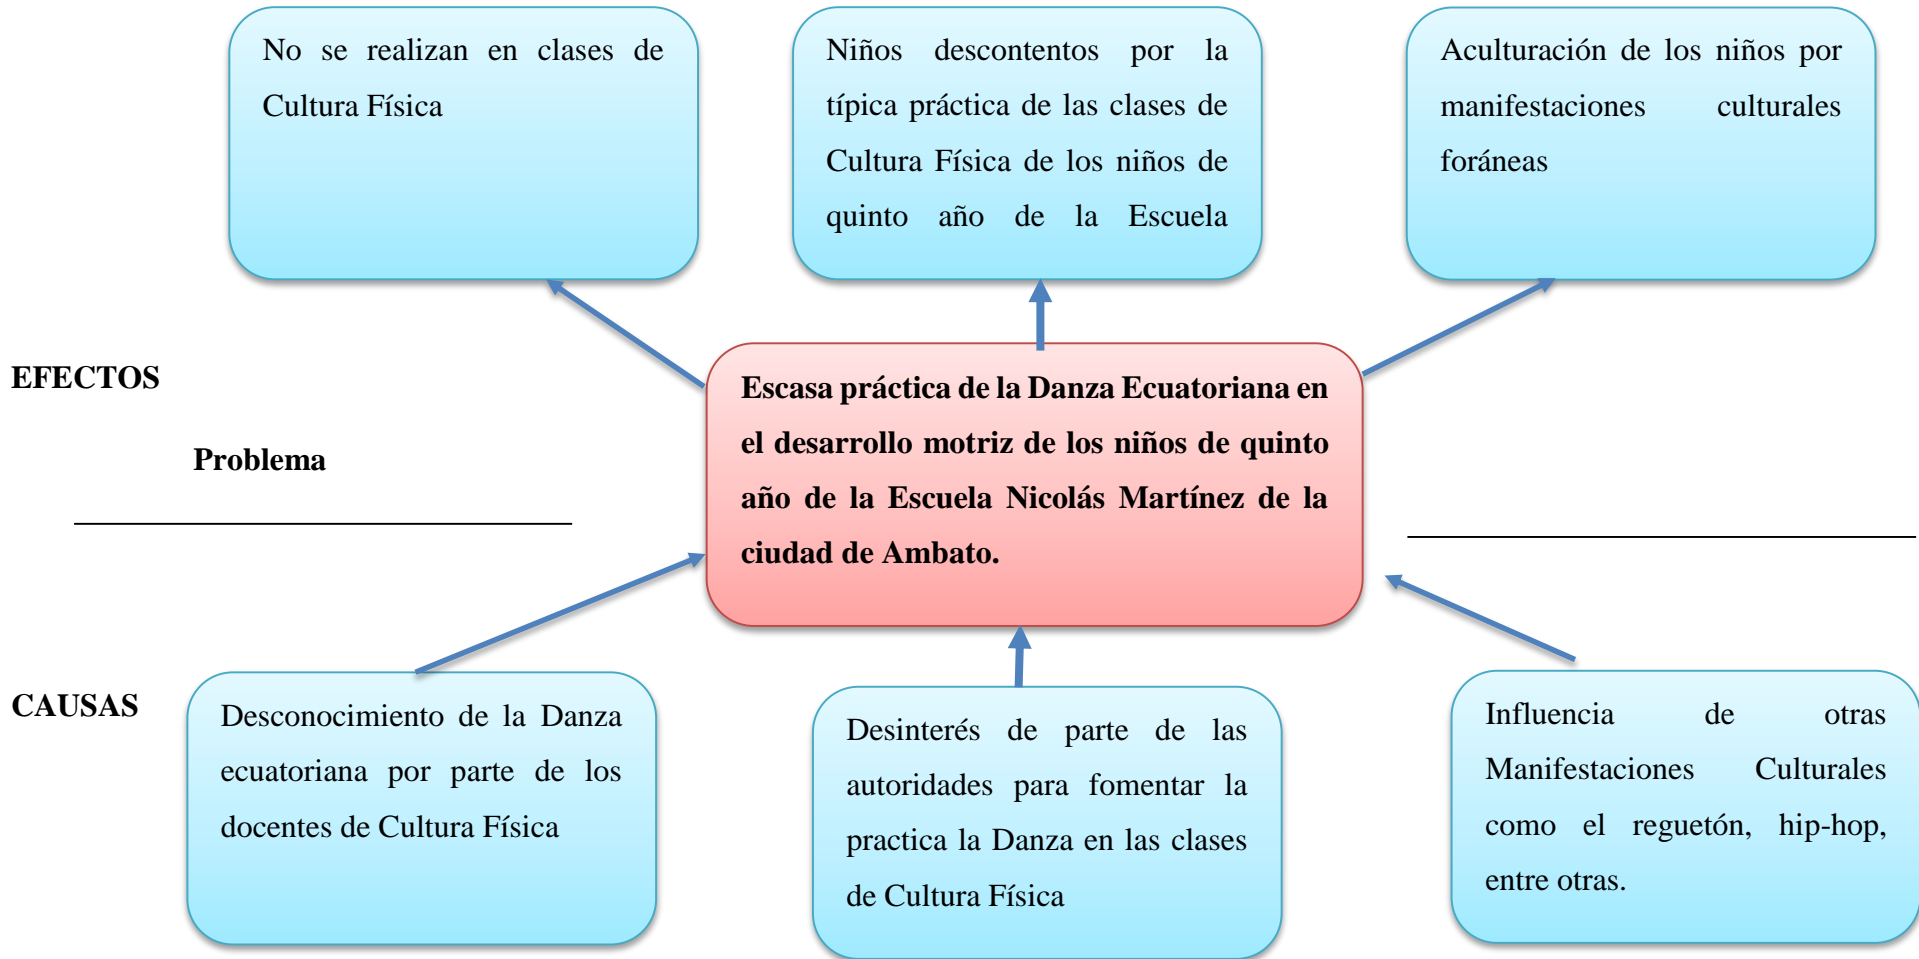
No se realizan en clases de Cultura Física

Niños descontentos por la típica práctica de las clases de Cultura Física de los niños de quinto año de la Escuela

Aculturación de los niños por manifestaciones culturales foráneas

EFECTOS

Problema

**Escasa práctica de la Danza Ecuatoriana en el desarrollo motriz de los niños de quinto año de la Escuela Nicolás Martínez de la ciudad de Ambato.**

CAUSAS

Desconocimiento de la Danza ecuatoriana por parte de los docentes de Cultura Física

Desinterés de parte de las autoridades para fomentar la practica la Danza en las clases de Cultura Física

Influencia de otras Manifestaciones Culturales como el reguetón, hip-hop, entre otras.